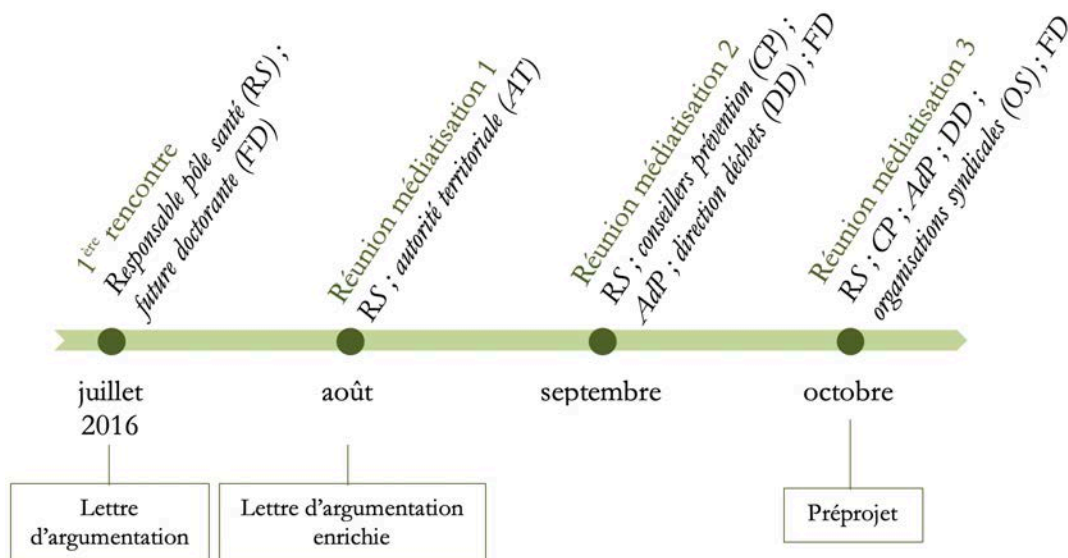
1$^{ère}$ rencontre
Responsable pôle santé (RS) ; future doctorante (FD)

Réunion médiatisation 1
RS ; autorité territoriale (AT)

Réunion médiatisation 2
RS ; conseillers prévention (CP) ; AdP ; direction déchets (DD) ; FD

Réunion médiatisation 3
RS ; CP ; AdP ; DD ; organisations syndicales (OS) ; FD

juillet 2016

août

septembre

octobre

Lettre d'argumentation

Lettre d'argumentation enrichie

Préprojet